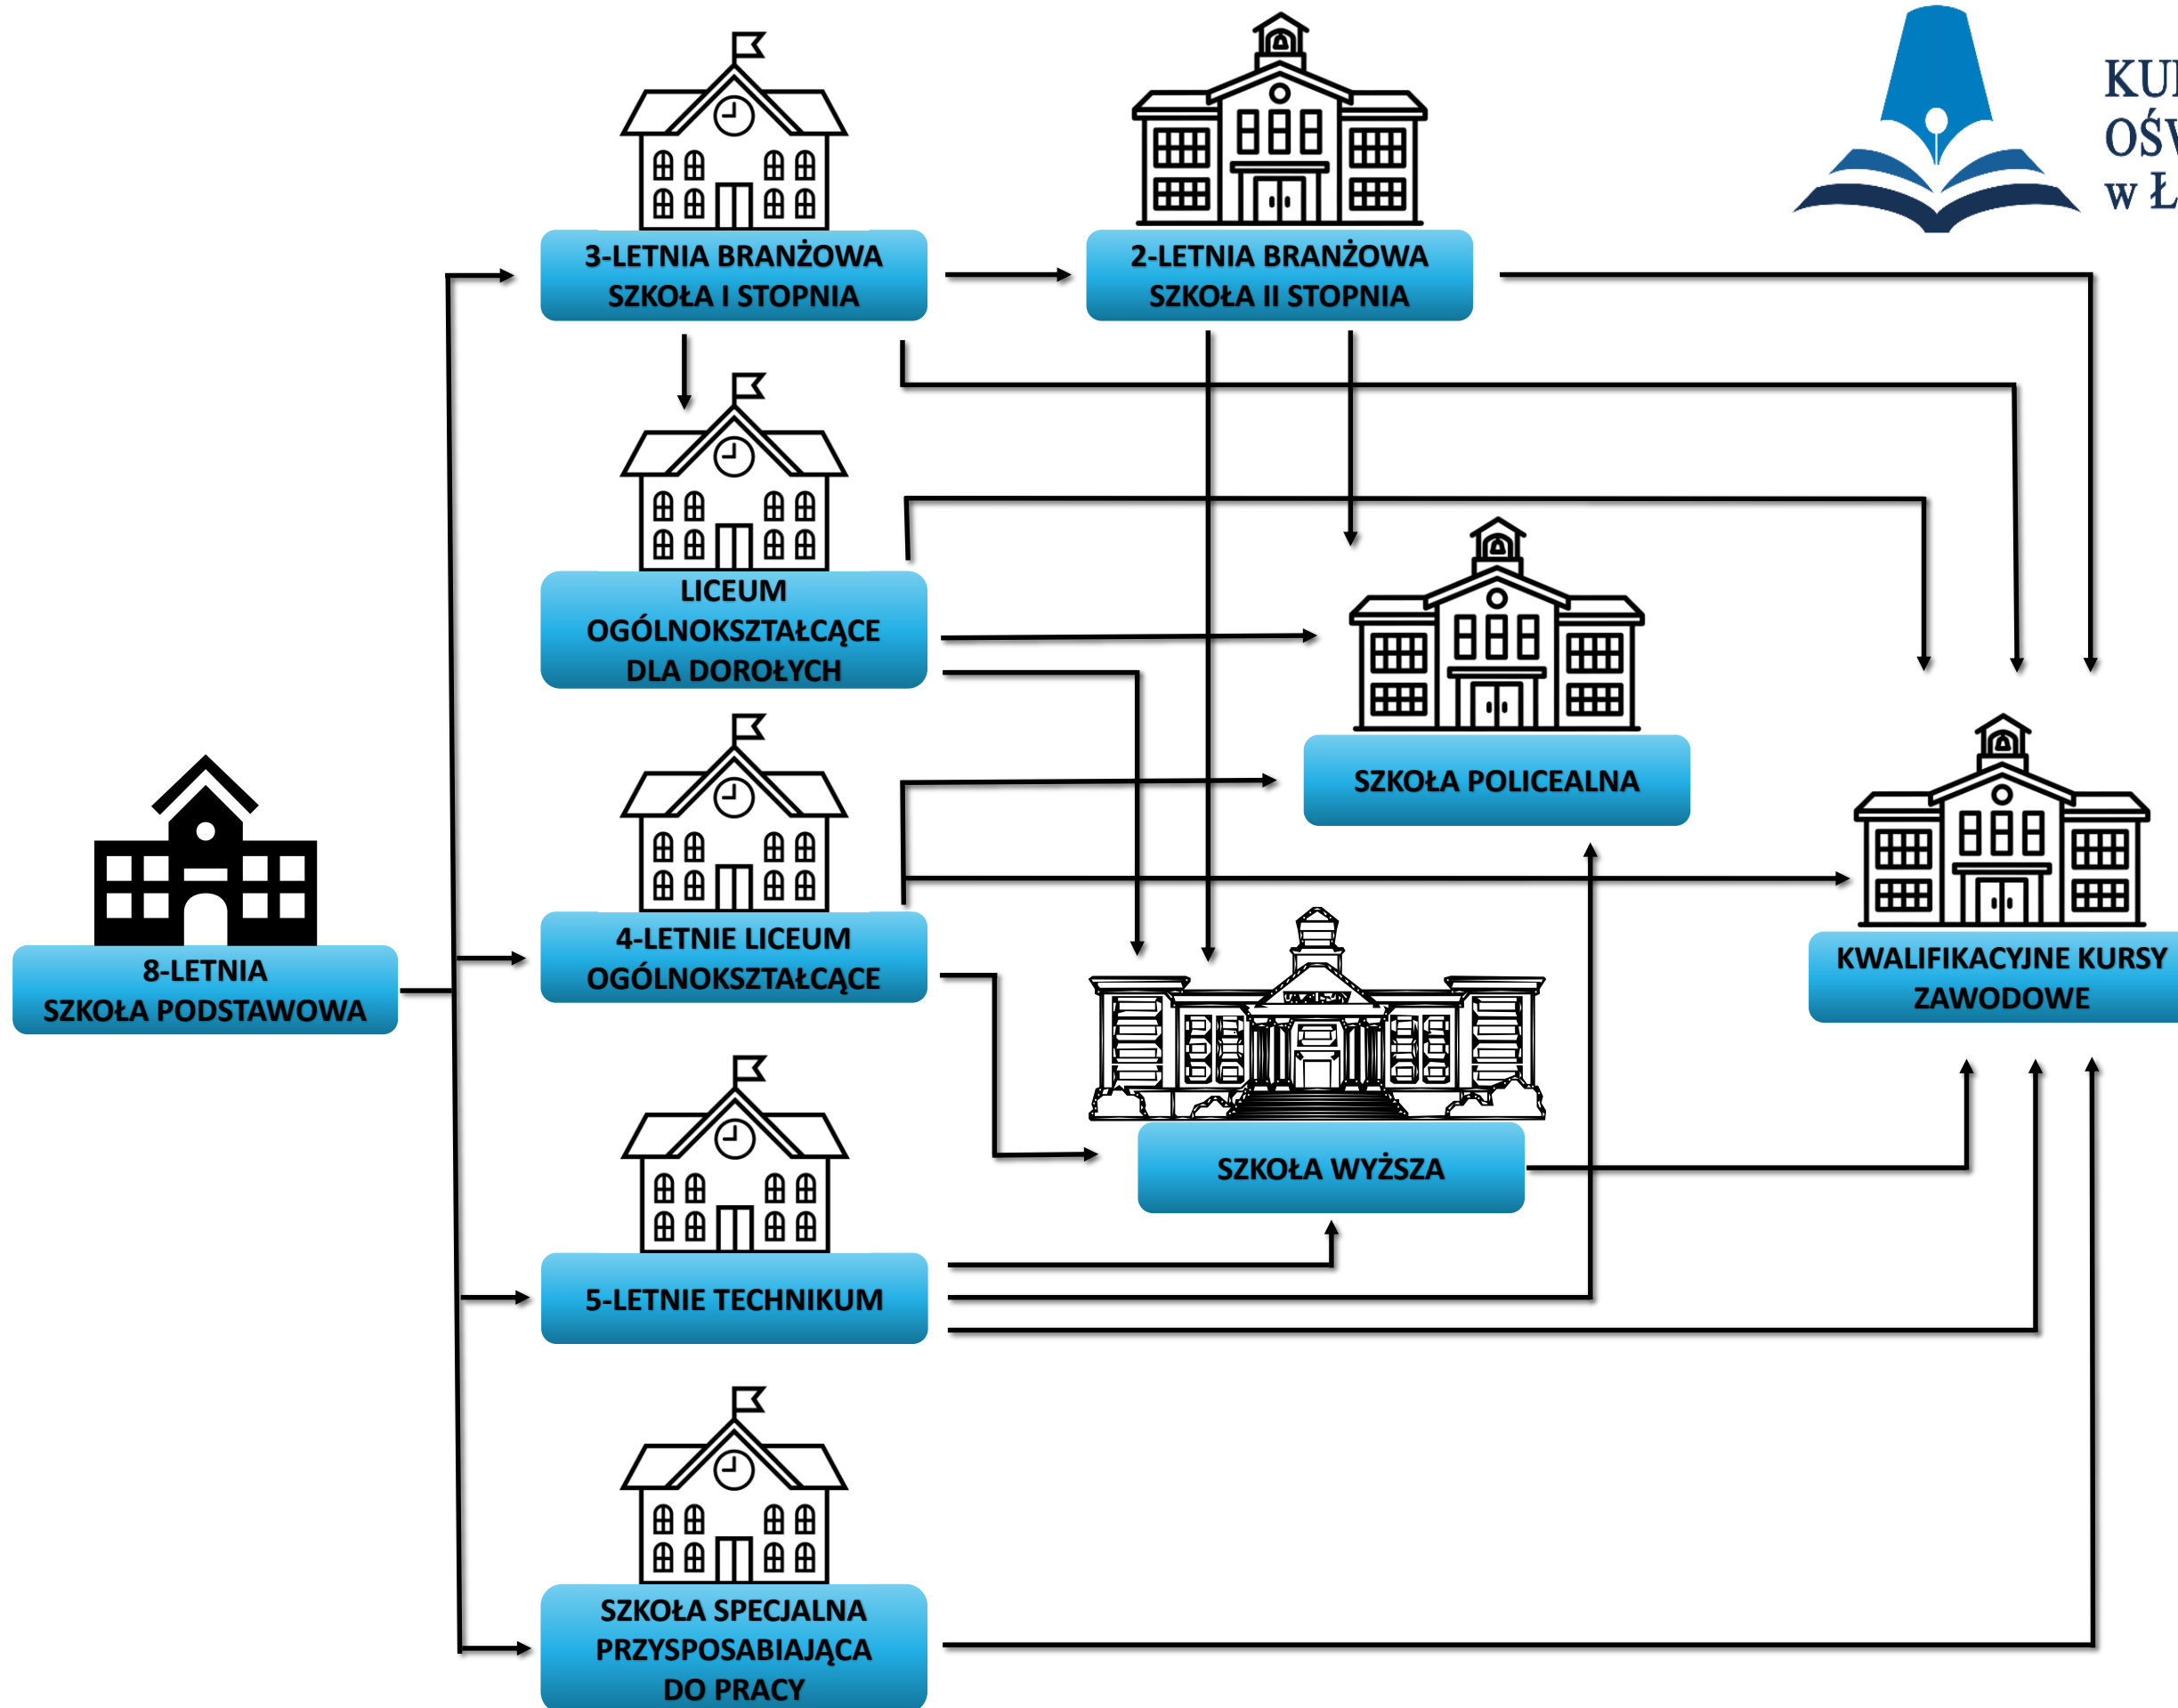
KU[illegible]
OŚ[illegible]
W Ł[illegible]

3-LETNIA BRANŻOWA SZKOŁA I STOPNIA

2-LETNIA BRANŻOWA SZKOŁA II STOPNIA

LICEUM OGÓLNOKSZTAŁCĄCE DLA DOROŁYCH

SZKOŁA POLICEALNA

8-LETNIA SZKOŁA PODSTAWOWA

4-LETNIE LICEUM OGÓLNOKSZTAŁCĄCE

KWALIFIKACYJNE KURSY ZAWODOWE

SZKOŁA WYŻSZA

5-LETNIE TECHNIKUM

SZKOŁA SPECJALNA PRZYSPOSABIAJĄCA DO PRACY